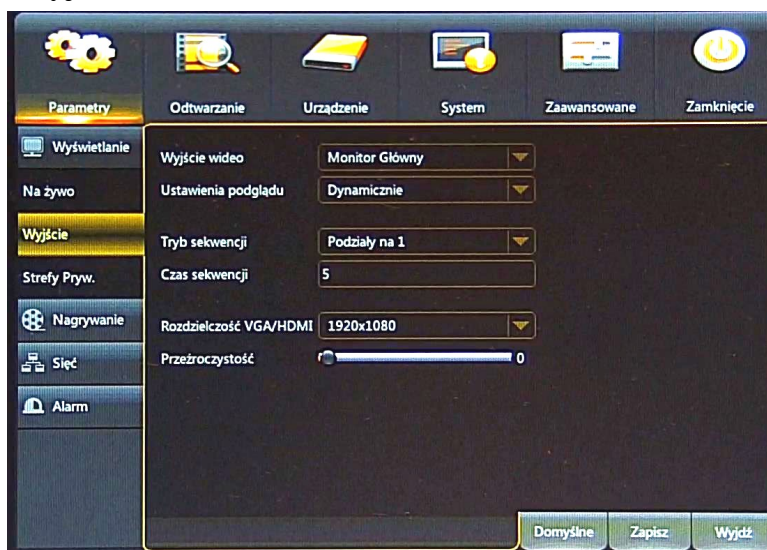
Parametry
Odtwarzanie
Urządzenie
System
Zaawansowane
Zamknięcie

Wyświetlanie
Na żywo
Wyjście
Strefy Pryw.
Nagrywanie
Sieć
Alarm

Wyjście wideo
Monitor Główny
Ustawienia podglądu
Dynamicznie
Tryb sekwencji
Podziały na 1
Czas sekwencji
5
Rozdzielczość VGA/HDMI
1920x1080
Przeźroczystość
0

Domyślne
Zapisz
Wyjdź